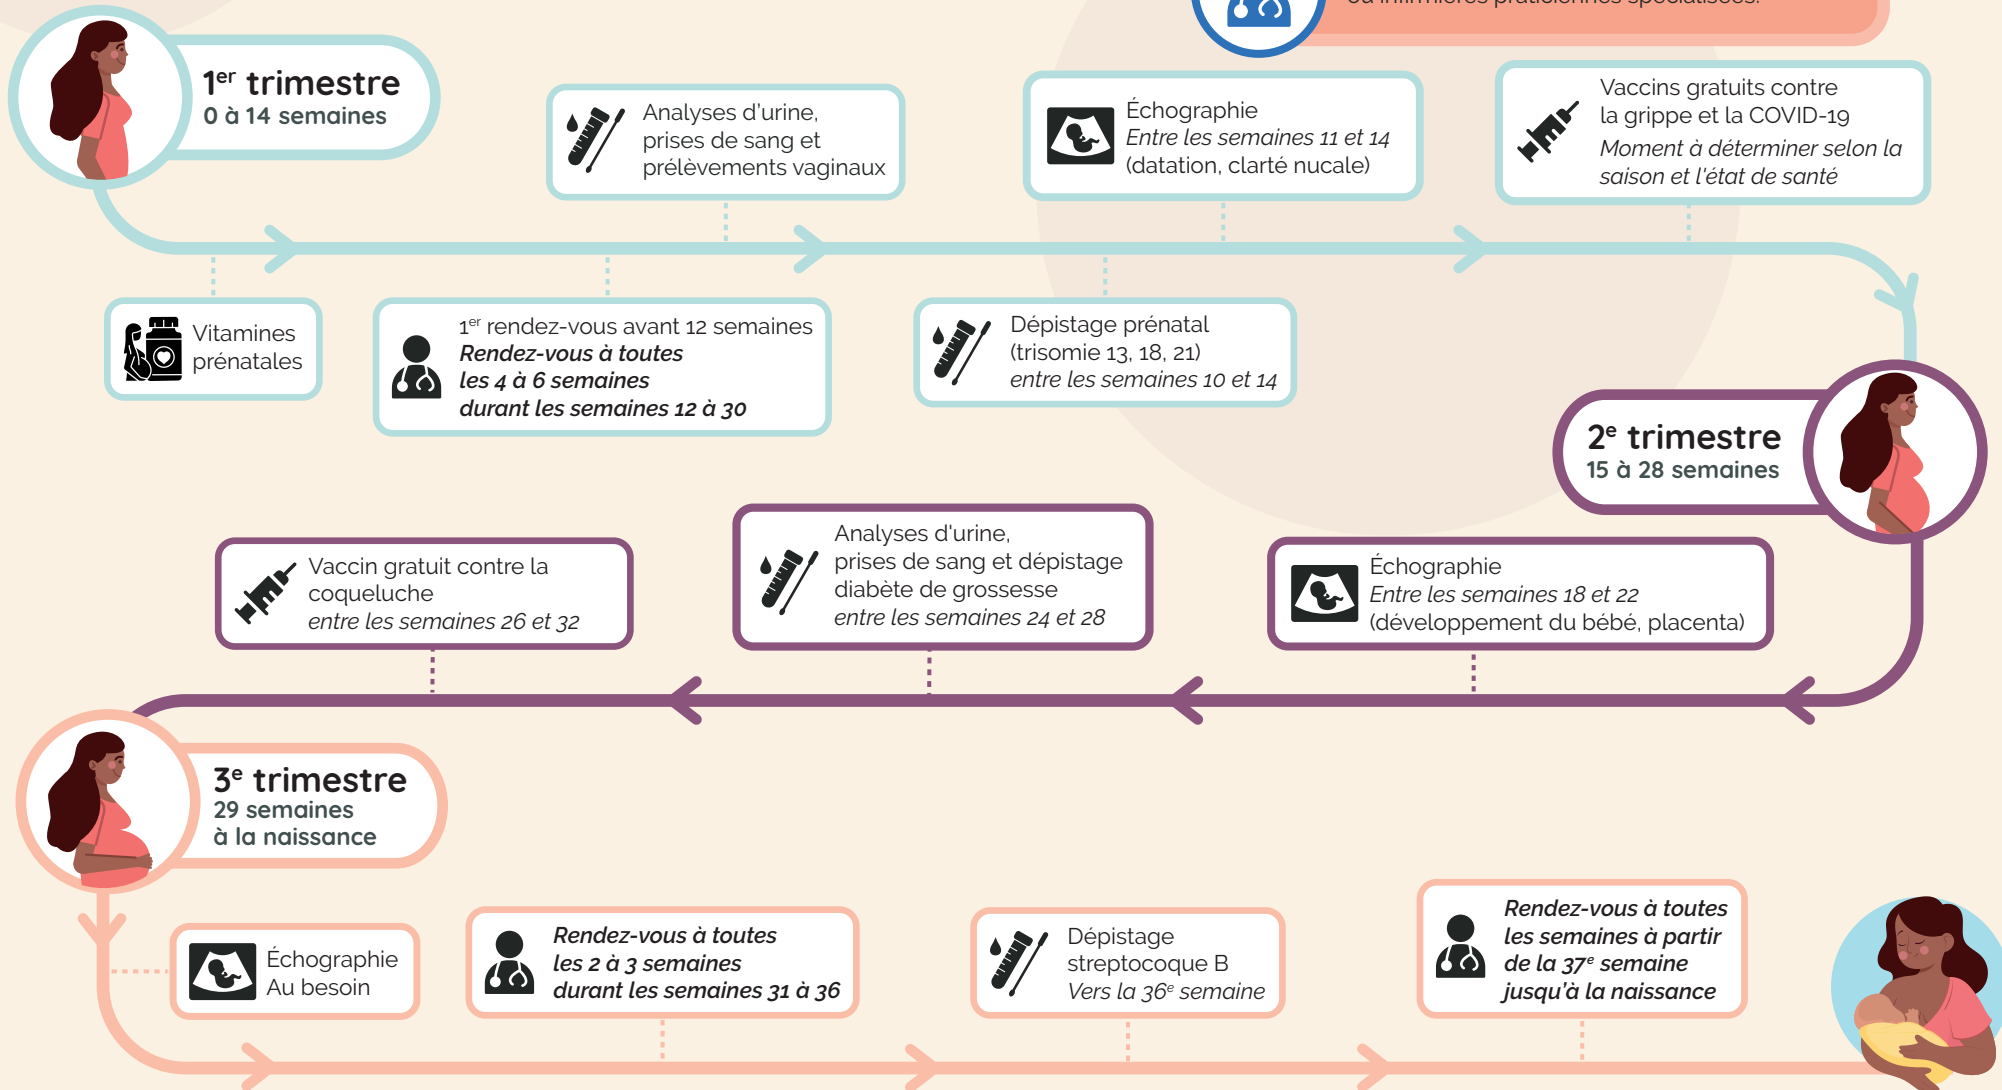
ou infirmières praticiennes spécialisées.

1$^{er}$ trimestre
0 à 14 semaines

Analyses d'urine, prises de sang et prélèvements vaginaux

Échographie
*Entre les semaines 11 et 14*
(datation, clarté nucale)

Vaccins gratuits contre la grippe et la COVID-19
*Moment à déterminer selon la saison et l'état de santé*

Vitamines prénatales

1$^{er}$ rendez-vous avant 12 semaines
***Rendez-vous à toutes les 4 à 6 semaines durant les semaines 12 à 30***

Dépistage prénatal
(trisomie 13, 18, 21)
*entre les semaines 10 et 14*

2$^{e}$ trimestre
15 à 28 semaines

Vaccin gratuit contre la coqueluche
*entre les semaines 26 et 32*

Analyses d'urine, prises de sang et dépistage diabète de grossesse
*entre les semaines 24 et 28*

Échographie
*Entre les semaines 18 et 22*
(développement du bébé, placenta)

3$^{e}$ trimestre
29 semaines à la naissance

Échographie
Au besoin

***Rendez-vous à toutes les 2 à 3 semaines durant les semaines 31 à 36***

Dépistage streptocoque B
*Vers la 36$^{e}$ semaine*

***Rendez-vous à toutes les semaines à partir de la 37$^{e}$ semaine jusqu'à la naissance***